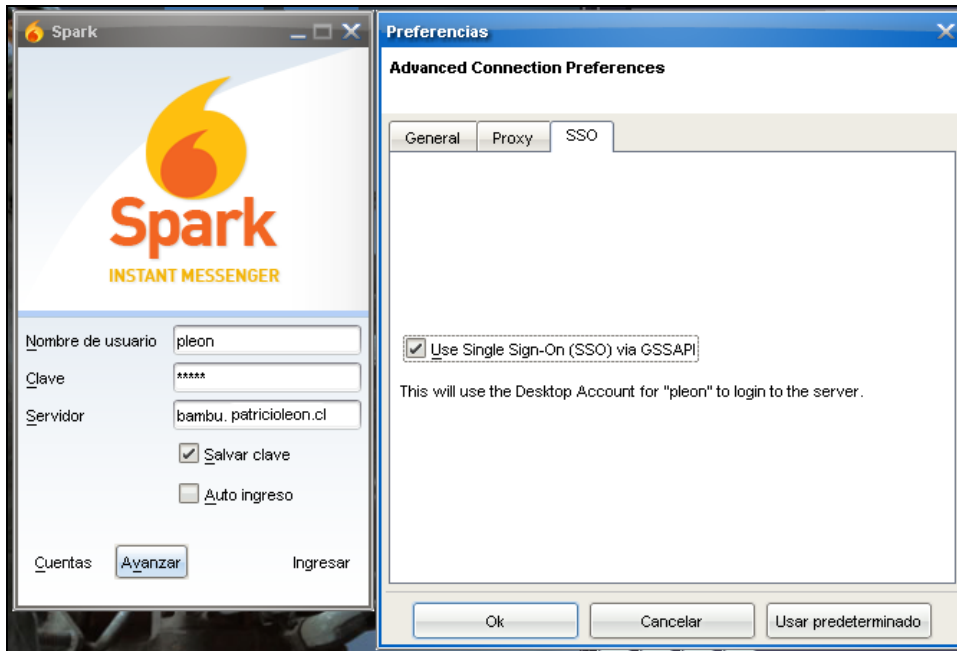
Spark

Spark
INSTANT MESSENGER

Nombre de usuario pleon
Clave *****
Servidor bambu. patricioleon.cl
Salvar clave
Auto ingreso

Cuentas Avanzar Ingresar

Preferencias

Advanced Connection Preferences

General Proxy SSO

Use Single Sign-On (SSO) via GSSAPI

This will use the Desktop Account for "pleon" to login to the server.

Ok Cancelar Usar predeterminado